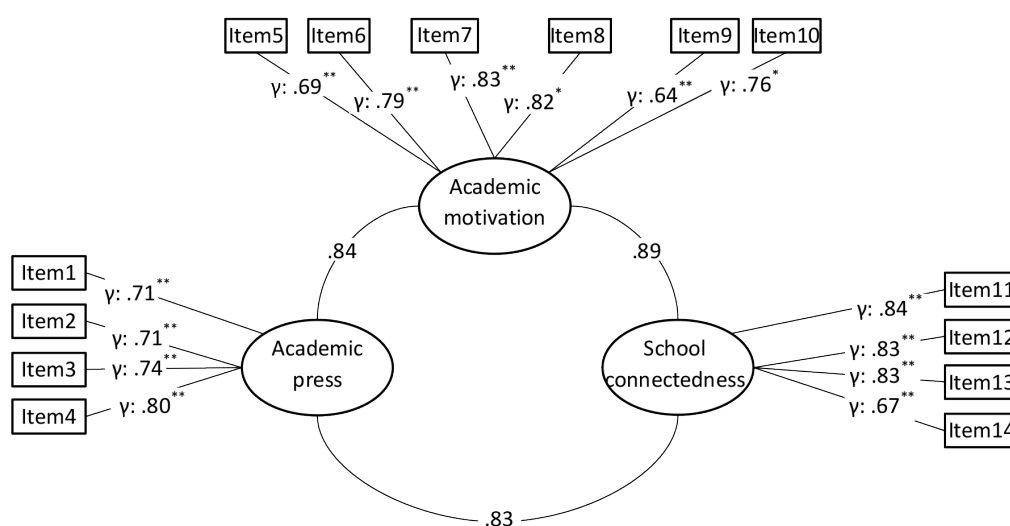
Item5 Item6 Item7 Item8 Item9 Item10

γ: .69** γ: .79** γ: .83** γ: .82* γ: .64** γ: .76*

Academic motivation

.84

.89

Item1 γ: .71**
Item2 γ: .71**
Item3 γ: .74**
Item4 γ: .80**

Academic press

School connectedness

γ: .84** Item11
γ: .83** Item12
γ: .83** Item13
γ: .67** Item14

.83